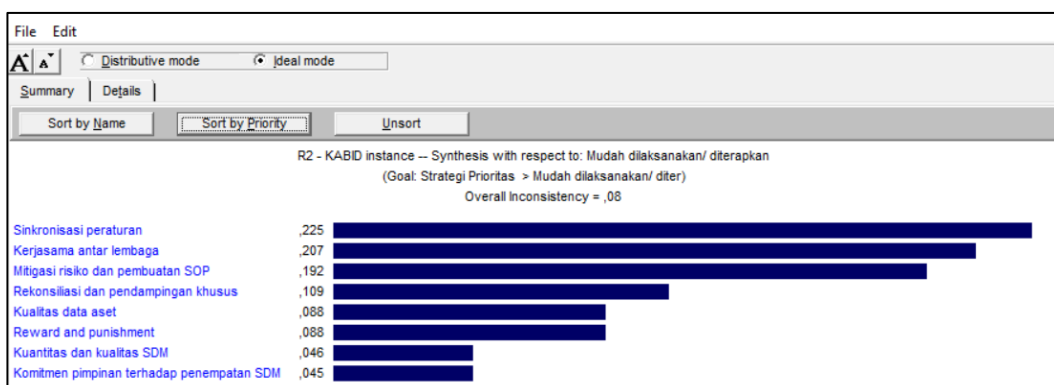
File Edit

A A Distributive mode Ideal mode

Summary | Details

Sort by Name | Sort by Priority | Unsort

R2 - KABID instance -- Synthesis with respect to: Mudah dilaksanakan/ diterapkan

(Goal: Strategi Prioritas > Mudah dilaksanakan/ diter)

Overall Inconsistency = ,08

| | |
|---|---|
| Sinkronisasi peraturan | ,225 |
| Kerjasama antar lembaga | ,207 |
| Mitigasi risiko dan pembuatan SOP | ,192 |
| Rekonsiliasi dan pendampingan khusus | ,109 |
| Kualitas data aset | ,088 |
| Reward and punishment | ,088 |
| Kuantitas dan kualitas SDM | ,046 |
| Komitmen pimpinan terhadap penempatan SDM | ,045 |